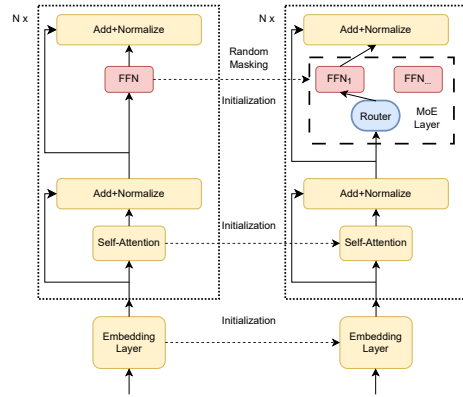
N x

Add+Normalize

FFN

Add+Normalize

Self-Attention

Embedding Layer

N x

Add+Normalize

Random Masking

$FFN_1$

FFN_

Initialization

Router

MoE Layer

Add+Normalize

Initialization

Self-Attention

Initialization

Embedding Layer